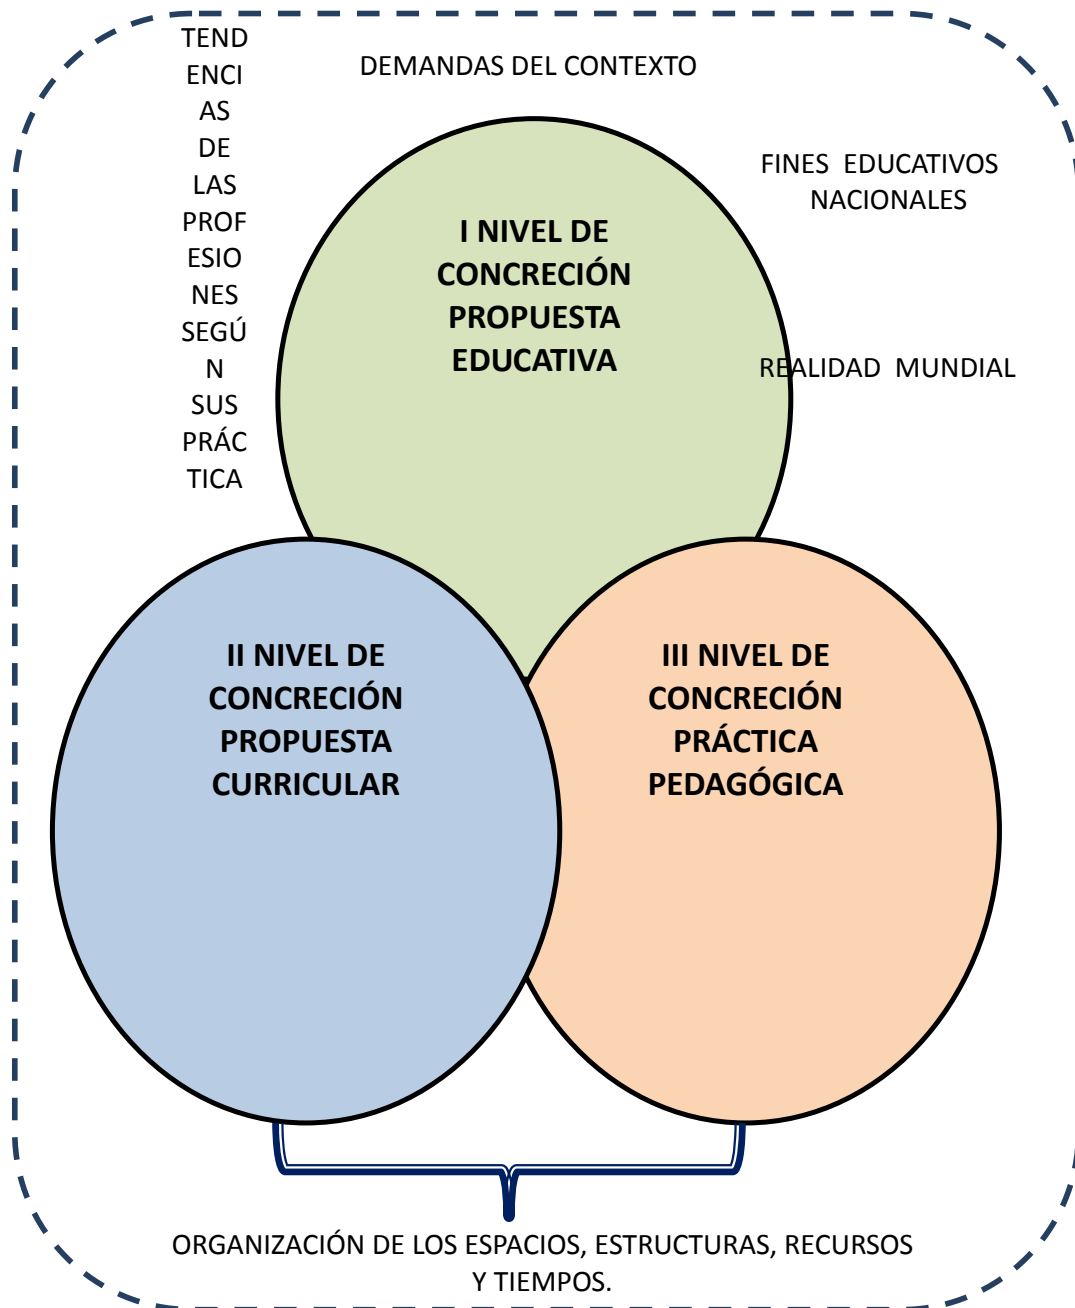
TENDENCIAS DE LAS PROFESIONES SEGÚN SUS PRÁCTICA

DEMANDAS DEL CONTEXTO

FINES EDUCATIVOS NACIONALES

I NIVEL DE CONCRECIÓN PROPUESTA EDUCATIVA

REALIDAD MUNDIAL

II NIVEL DE CONCRECIÓN PROPUESTA CURRICULAR

III NIVEL DE CONCRECIÓN PRÁCTICA PEDAGÓGICA

ORGANIZACIÓN DE LOS ESPACIOS, ESTRUCTURAS, RECURSOS Y TIEMPOS.